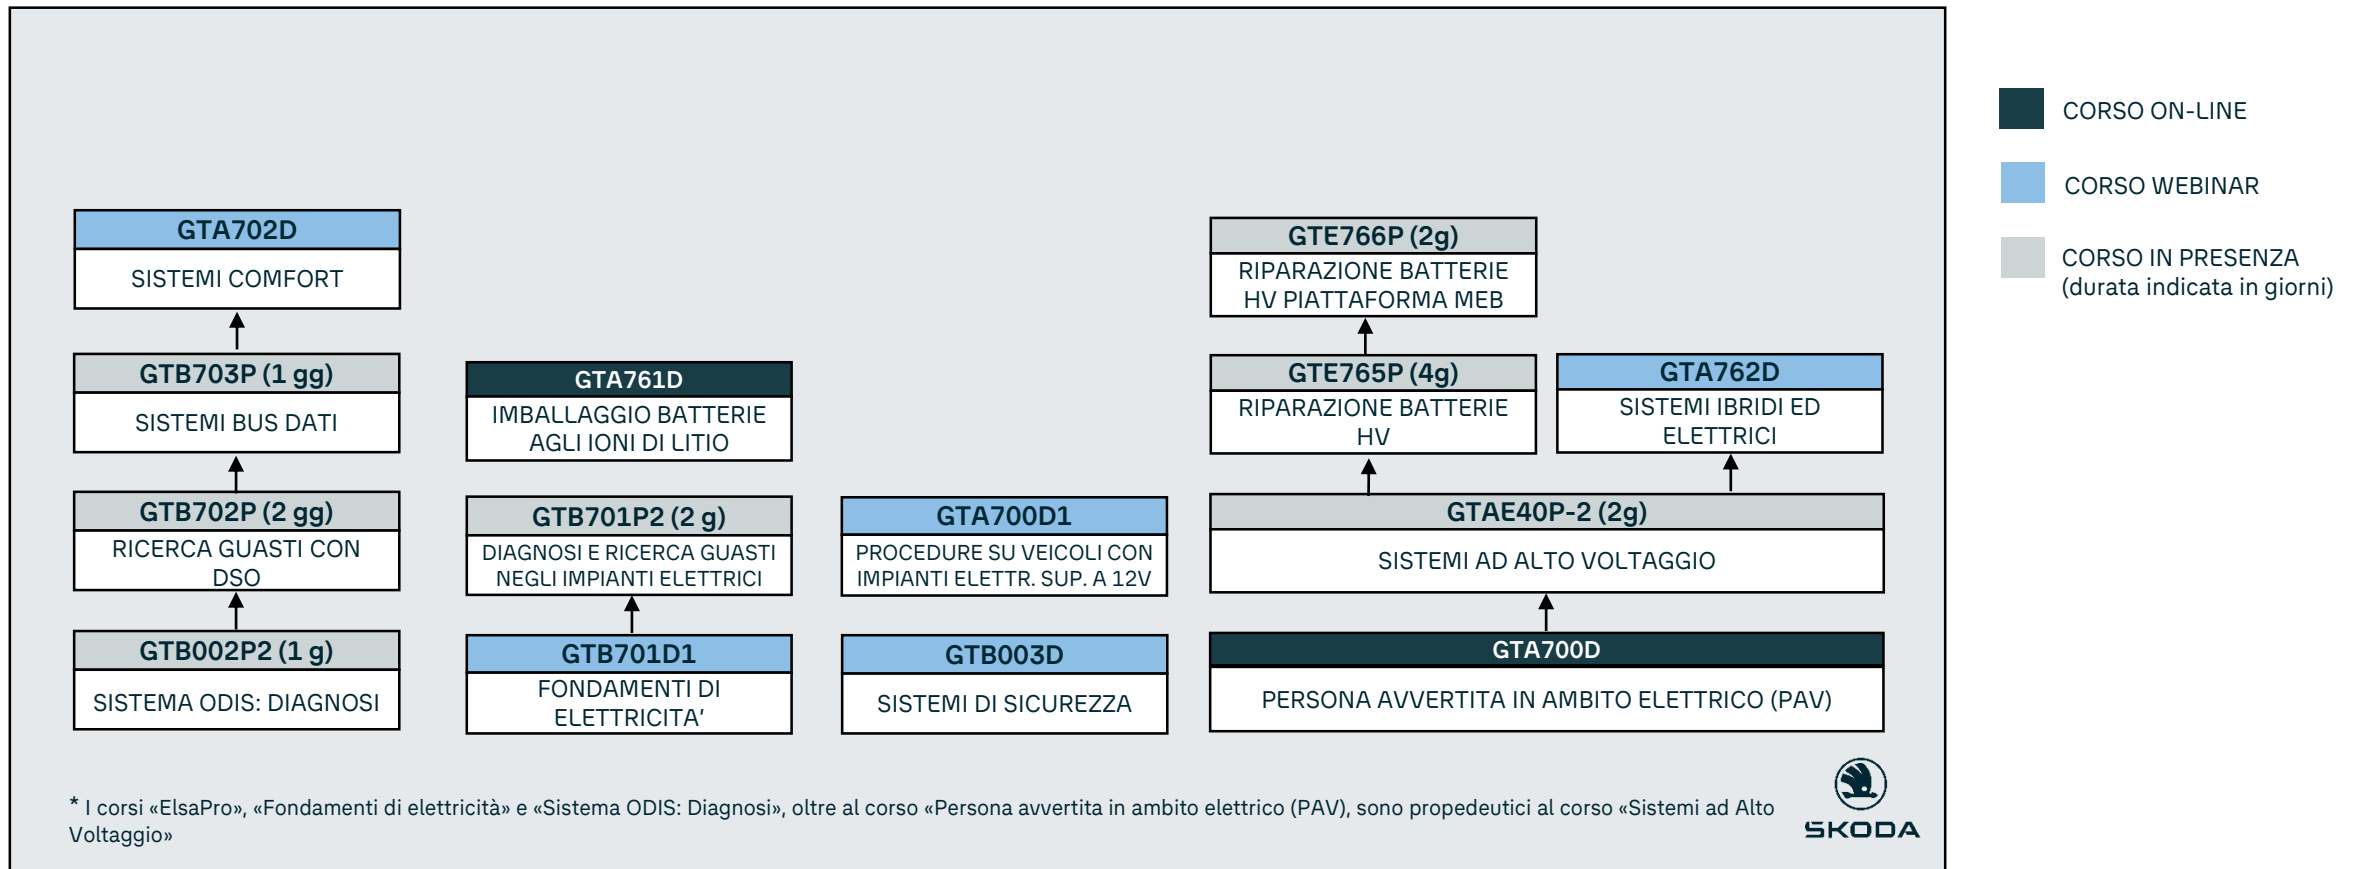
GTA702D
SISTEMI COMFORT

GTB703P (1 gg)
SISTEMI BUS DATI

GTB702P (2 gg)
RICERCA GUASTI CON DSO

GTB002P2 (1 g)
SISTEMA ODIS: DIAGNOSI

GTA761D
IMBALLAGGIO BATTERIE AGLI IONI DI LITIO

GTB701P2 (2 g)
DIAGNOSI E RICERCA GUASTI NEGLI IMPIANTI ELETTRICI

GTB701D1
FONDAMENTI DI ELETTRICITA'

GTA700D1
PROCEDURE SU VEICOLI CON IMPIANTI ELETTR. SUP. A 12V

GTB003D
SISTEMI DI SICUREZZA

GTE766P (2g)
RIPARAZIONE BATTERIE HV PIATTAFORMA MEB

GTE765P (4g)
RIPARAZIONE BATTERIE HV

GTA762D
SISTEMI IBRIDI ED ELETTRICI

GTAE40P-2 (2g)
SISTEMI AD ALTO VOLTAGGIO

GTA700D
PERSONA AVVERTITA IN AMBITO ELETTRICO (PAV)

CORSO ON-LINE
CORSO WEBINAR
CORSO IN PRESENZA (durata indicata in giorni)

* I corsi «ElsaPro», «Fondamenti di elettricità» e «Sistema ODIS: Diagnosi», oltre al corso «Persona avvertita in ambito elettrico (PAV), sono propedeutici al corso «Sistemi ad Alto Voltaggio»

ŠKODA